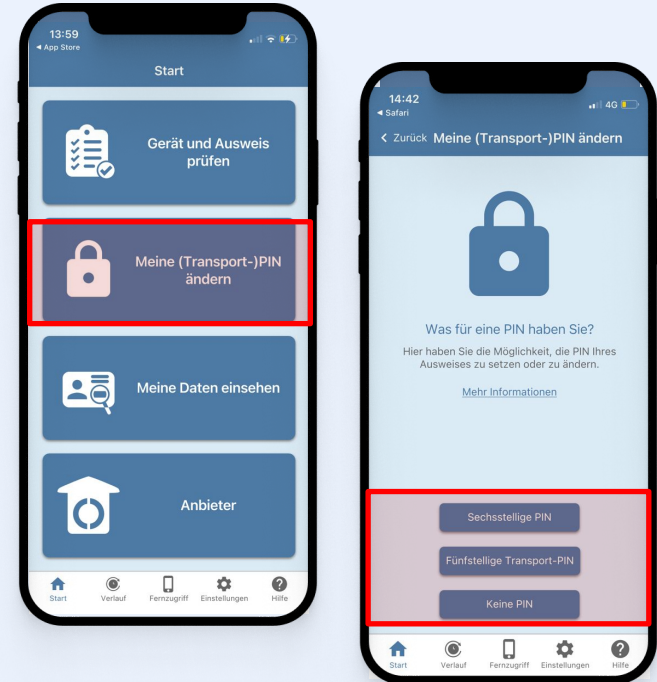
13:59
◂ App Store

Start

Gerät und Ausweis prüfen

Meine (Transport-)PIN ändern

Meine Daten einsehen

Anbieter

Start Verlauf Fernzugriff Einstellungen Hilfe

14:42
◂ Safari
4G

< Zurück Meine (Transport-)PIN ändern

Was für eine PIN haben Sie?

Hier haben Sie die Möglichkeit, die PIN Ihres Ausweises zu setzen oder zu ändern.

Mehr Informationen

Sechsstellige PIN

Fünfstellige Transport-PIN

Keine PIN

Start Verlauf Fernzugriff Einstellungen Hilfe